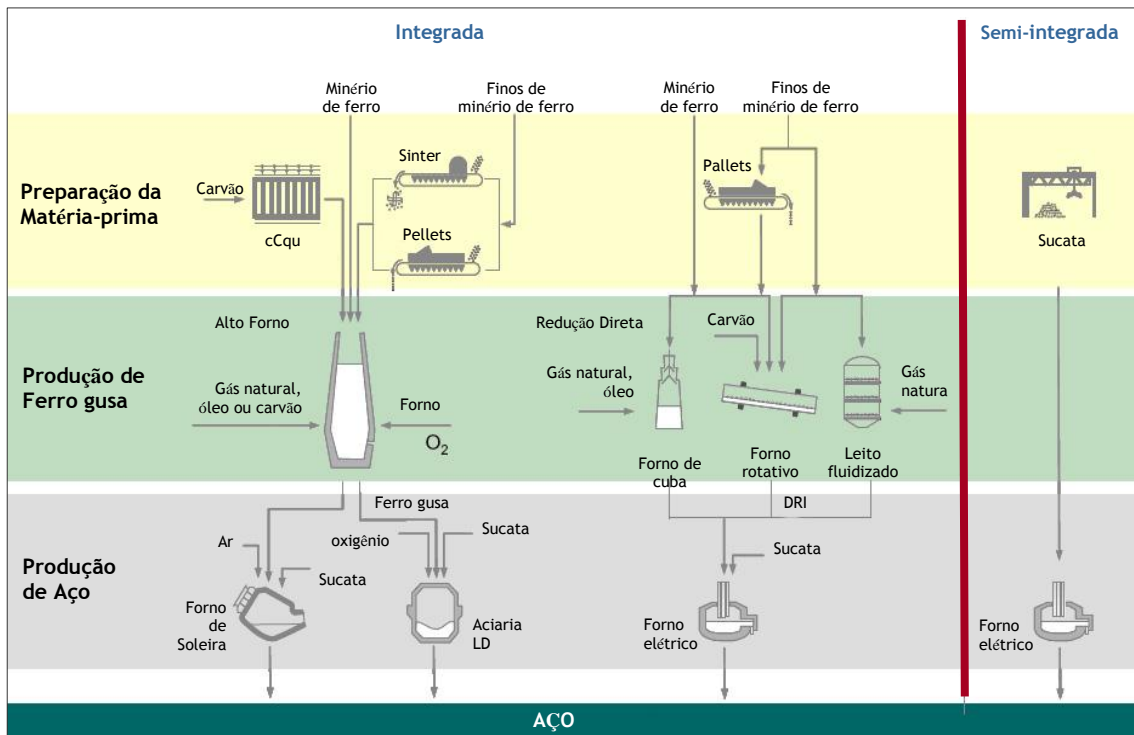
Integrada

Semi-integrada

Minério de ferro

Finos de minério de ferro

Minério de ferro

Finos de minério de ferro

Preparação da Matéria-prima

Carvão

cCqu

Sinter

Pellets

Pellets

Sucata

Produção de Ferro gusa

Alto Forno

Gás natural, óleo ou carvão

Forno

$O_2$

Redução Direta

Carvão

Gás natural, óleo

Gás natura

Forno de cuba

Forno rotativo

Leito fluidizado

DRI

Produção de Aço

Ferro gusa

Ar

oxigênio

Sucata

Sucata

Sucata

Forno de Soleira

Aciaria LD

Forno elétrico

Forno elétrico

AÇO